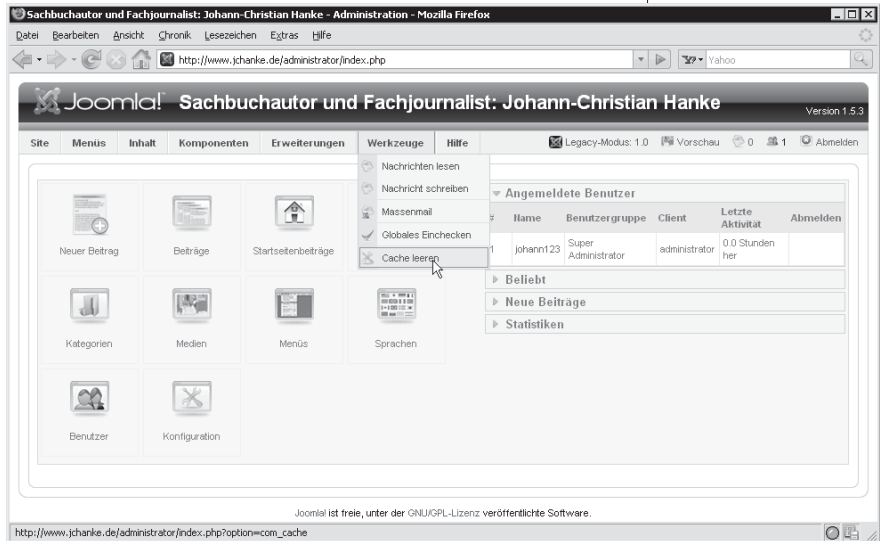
Sachbuchautor und Fachjournalist: Johann-Christian Hanke - Administration - Mozilla Firefox

Datei Bearbeiten Ansicht Chronik Lesezeichen Extras Hilfe

http://www.jchanke.de/administrator/index.php

Yahoo

Joomla! Sachbuchautor und Fachjournalist: Johann-Christian Hanke Version 1.5.3

Site Menüs Inhalt Komponenten Erweiterungen Werkzeuge Hilfe

Legacy-Modus: 1.0 Vorschau 0 1 Abmelden

Nachrichten lesen
Nachricht schreiben
Massenmail
Globales Einchecken
Cache leeren

Neuer Beitrag Beiträge Startseitenbeiträge

Kategorien Medien Menüs Sprachen

Benutzer Konfiguration

Angemeldete Benutzer

| # | Name | Benutzergruppe | Client | Letzte Aktivität | Abmelden |
|---|---|---|---|---|---|
| 1 | johann123 | Super Administrator | administrator | 0.0 Stunden her | |

Beliebt
Neue Beiträge
Statistiken

Joomla! ist freie, unter der GNU/GPL-Lizenz veröffentlichte Software.

http://www.jchanke.de/administrator/index.php?option=com_cache